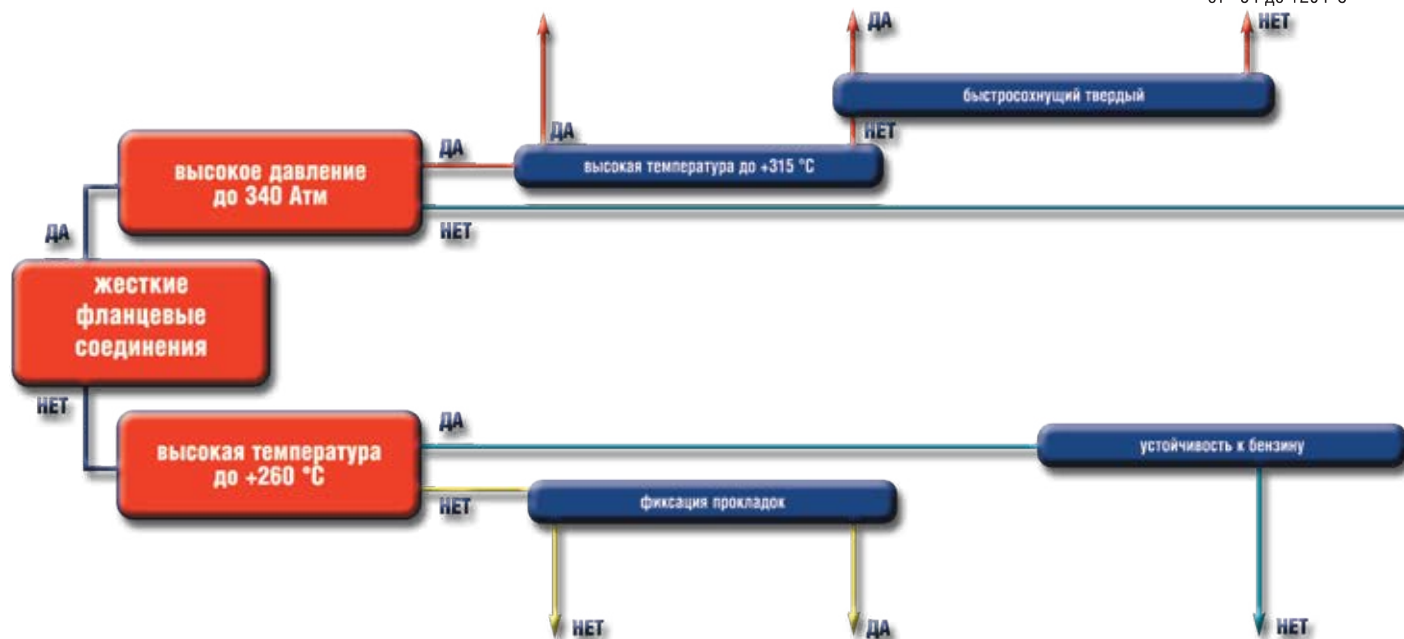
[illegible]

ДА

НЕТ

быстросохнущий твердый

ДА

НЕТ

ДА

высокое давление до 340 Атм

высокая температура до +315 °С

ДА

НЕТ

жесткие фланцевые соединения

НЕТ

ДА

высокая температура до +260 °С

устойчивость к бензину

НЕТ

фиксация прокладок

НЕТ

ДА

НЕТ